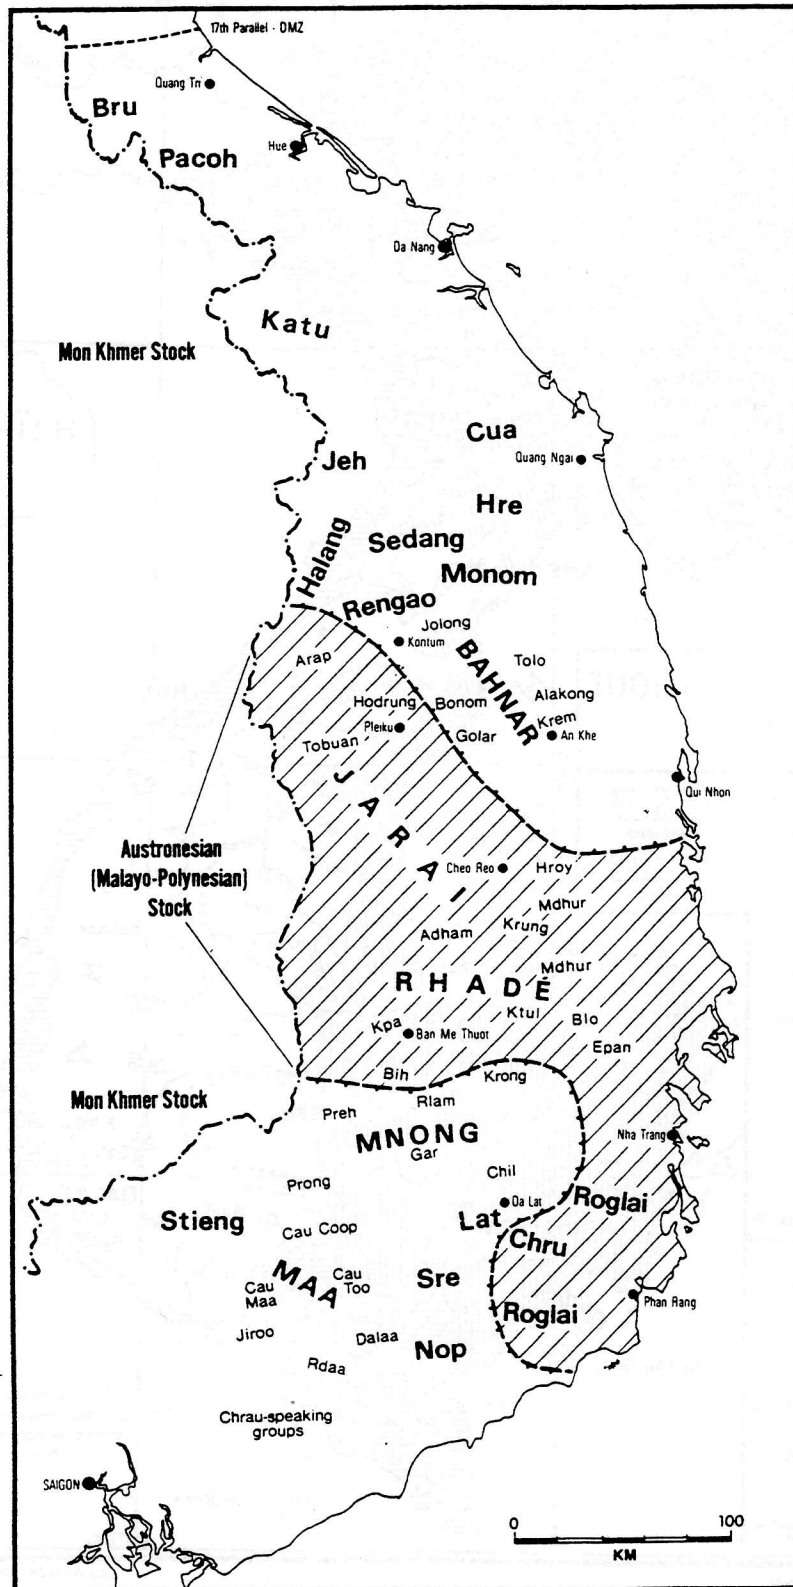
17th Parallel · DMZ

Quang Tri

Bru

Pacoh

Hue

Da Nang

Katu

Mon Khmer Stock

Cua

Jeh

Quang Ngai

Hre

Halang

Sedang

Monom

Rengao

Jolong

Kontum

BAHNAR

Tolo

Arap

Alakong

Hodrung

Bonom

Pleiku

Krem

An Khe

Tobuan

Golar

JARAI

Qui Nhon

Austronesian (Malayo-Polynesian) Stock

Cheo Reo

Hroy

Mdhur

Adham

Krung

Mdhur

RHADÉ

Kpa

Ban Me Thuot

Ktul

Blo

Epan

Bih

Krong

Mon Khmer Stock

Preh

Rlam

MNONG

Gar

Nha Trang

Chil

Prong

Da Lat

Roglai

Stieng

Cau Coop

Lat

Chru

Cau Maa

MAA

Cau Too

Sre

Roglai

Phan Rang

Jiroo

Dalaa

Nop

Rdaa

Chrau-speaking groups

SAIGON

0

100

KM